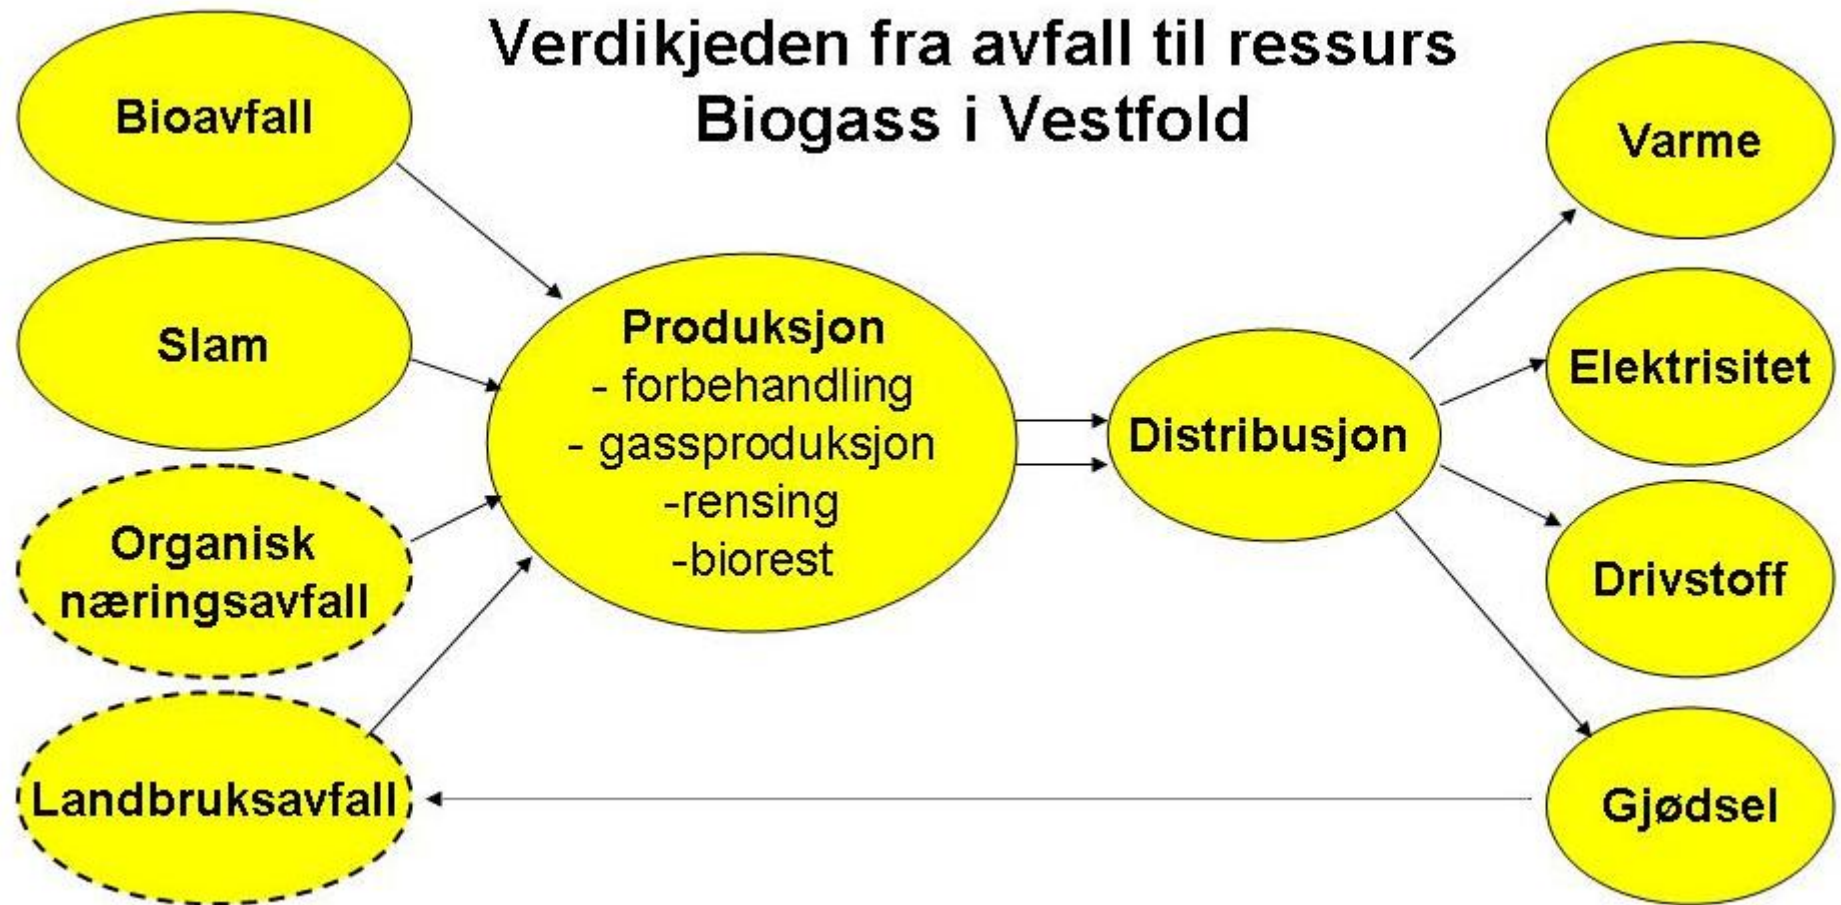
Verdikjeden fra avfall til ressurs
Biogass i Vestfold

Bioavfall

Slam

Organisk næringsavfall

Landbruksavfall

Produksjon
- forbehandling
- gassproduksjon
-rensing
-biorest

Distribusjon

Varme

Elektrisitet

Drivstoff

Gjødsel